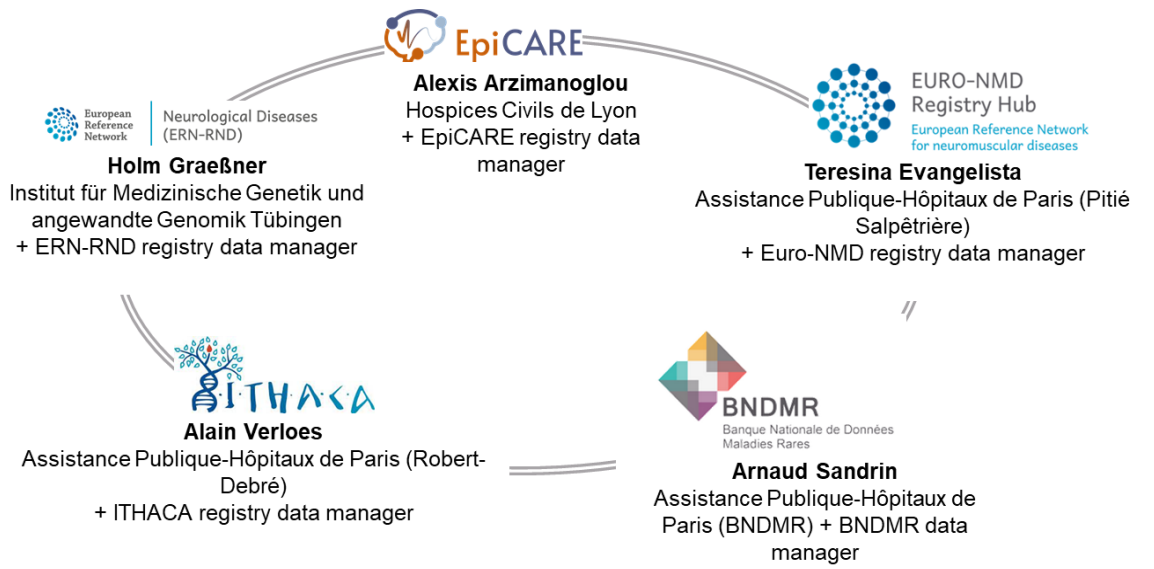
EpiCARE

Alexis Arzimanoglou
Hospices Civils de Lyon
+ EpiCARE registry data manager

European Reference Network
Neurological Diseases (ERN-RND)

Holm Graeßner
Institut für Medizinische Genetik und angewandte Genomik Tübingen
+ ERN-RND registry data manager

EURO-NMD
Registry Hub
European Reference Network for neuromuscular diseases

Teresina Evangelista
Assistance Publique-Hôpitaux de Paris (Pitié Salpêtrière)
+ Euro-NMD registry data manager

ITHACA

Alain Verloes
Assistance Publique-Hôpitaux de Paris (Robert-Debré)
+ ITHACA registry data manager

BNDMR
Banque Nationale de Données Maladies Rares

Arnaud Sandrin
Assistance Publique-Hôpitaux de Paris (BNDMR) + BNDMR data manager